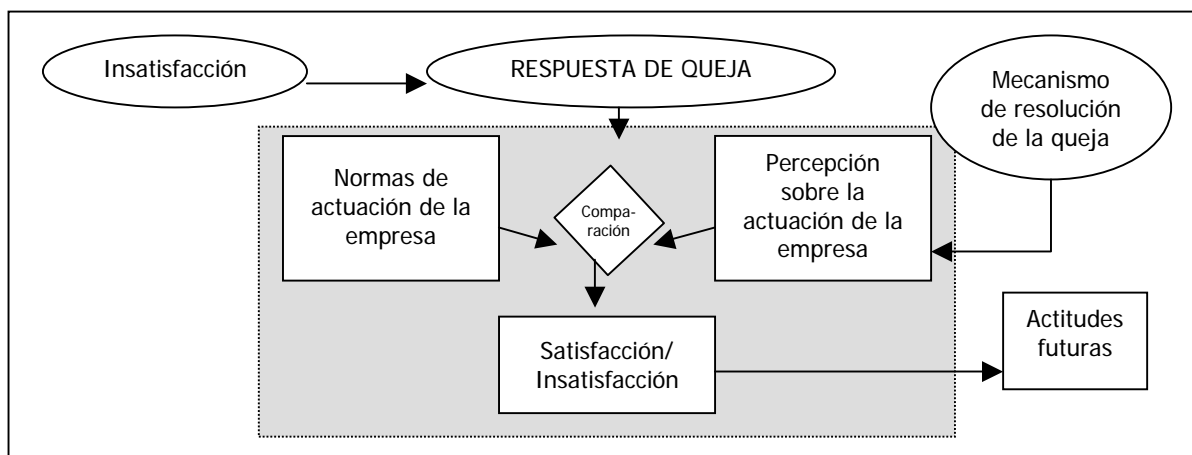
Insatisfacción

RESPUESTA DE QUEJA

Mecanismo de resolución de la queja

Normas de actuación de la empresa

Comparación

Percepción sobre la actuación de la empresa

Satisfacción/ Insatisfacción

Actitudes futuras